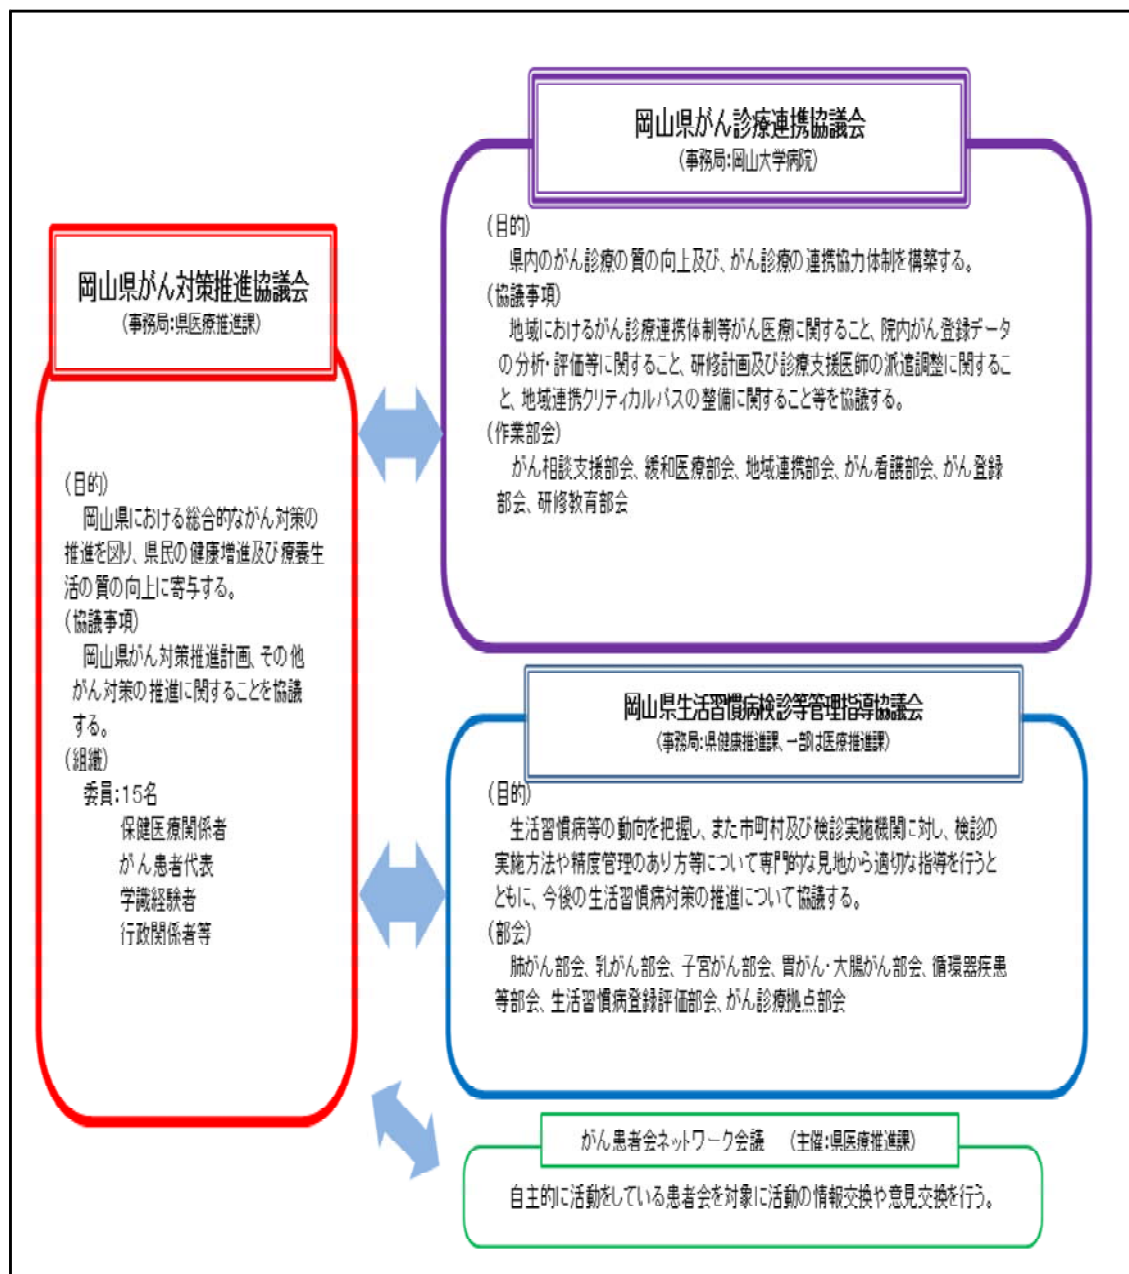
岡山県がん対策推進協議会
（事務局：県医療推進課）

（目的）
岡山県における総合的ながん対策の推進を図り、県民の健康増進及び療養生活の質の向上に寄与する。
（協議事項）
岡山県がん対策推進計画、その他がん対策の推進に関することを協議する。
（組織）
委員：15名
保健医療関係者
がん患者代表
学識経験者
行政関係者等

岡山県がん診療連携協議会
（事務局：岡山大学病院）

（目的）
県内のがん診療の質の向上及び、がん診療の連携協力体制を構築する。
（協議事項）
地域におけるがん診療連携体制等がん医療に関すること、院内がん登録データの分析・評価等に関すること、研修計画及び診療支援医師の派遣調整に関すること、地域連携クリティカルパスの整備に関すること等を協議する。
（作業部会）
がん相談支援部会、緩和医療部会、地域連携部会、がん看護部会、がん登録部会、研修教育部会

岡山県生活習慣病検診等管理指導協議会
（事務局：県健康推進課、一部は医療推進課）

（目的）
生活習慣病等の動向を把握し、また市町村及び検診実施機関に対し、検診の実施方法や精度管理のあり方等について専門的な見地から適切な指導を行うとともに、今後の生活習慣病対策の推進について協議する。
（部会）
肺がん部会、乳がん部会、子宮がん部会、胃がん・大腸がん部会、循環器疾患等部会、生活習慣病登録評価部会、がん診療拠点部会

がん患者会ネットワーク会議　（主催：県医療推進課）
自主的に活動をしている患者会を対象に活動の情報交換や意見交換を行う。